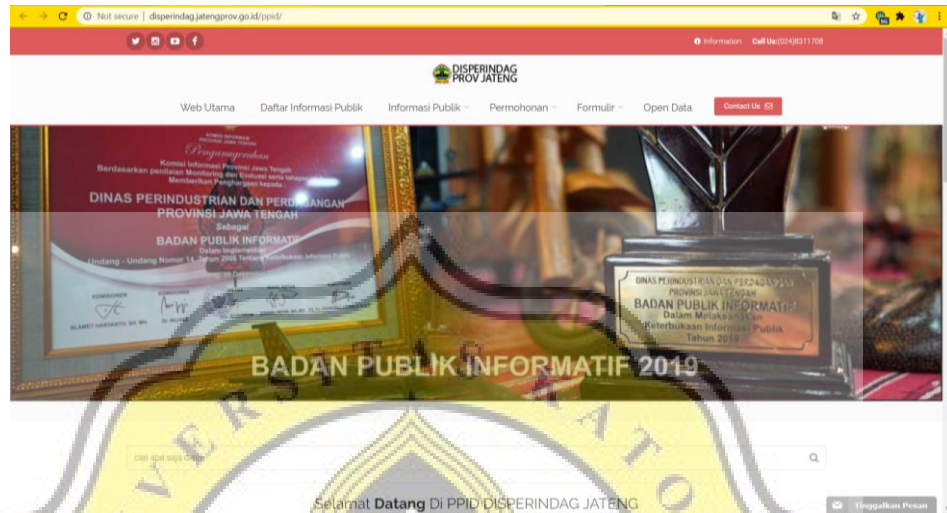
Not secure | disperindag.jatengprov.go.id/ppid/

Information Call Us:(024)8311708

DISPERINDAG PROV JATENG

Web Utama Daftar Informasi Publik Informasi Publik Permohonan Formulir Open Data Contact Us

KOMISI INFORMASI PROVINSI JAWA TENGAH

Penghargaan

Komisi Informasi Provinsi Jawa Tengah Berdasarkan penilaian Monitoring dan Evaluasi serta tahapan Memberikan Penghargaan kepada:

DINAS PERINDUSTRIAN DAN PERDAGANGAN PROVINSI JAWA TENGAH

Sebagai

BADAN PUBLIK INFORMATIF

Dalam Implementasi Undang - Undang Nomor 14 Tahun 2008 Tentang Keterbukaan Informasi Publik

DINAS PERINDUSTRIAN DAN PERDAGANGAN PROVINSI JAWA TENGAH

BADAN PUBLIK INFORMATIF

Dalam Melaksanakan Keterbukaan Informasi Publik Tahun 2019

BADAN PUBLIK INFORMATIF 2019

cari apa saja disini

Selamat Datang Di PPID DISPERINDAG JATENG

Tinggalkan Pesan